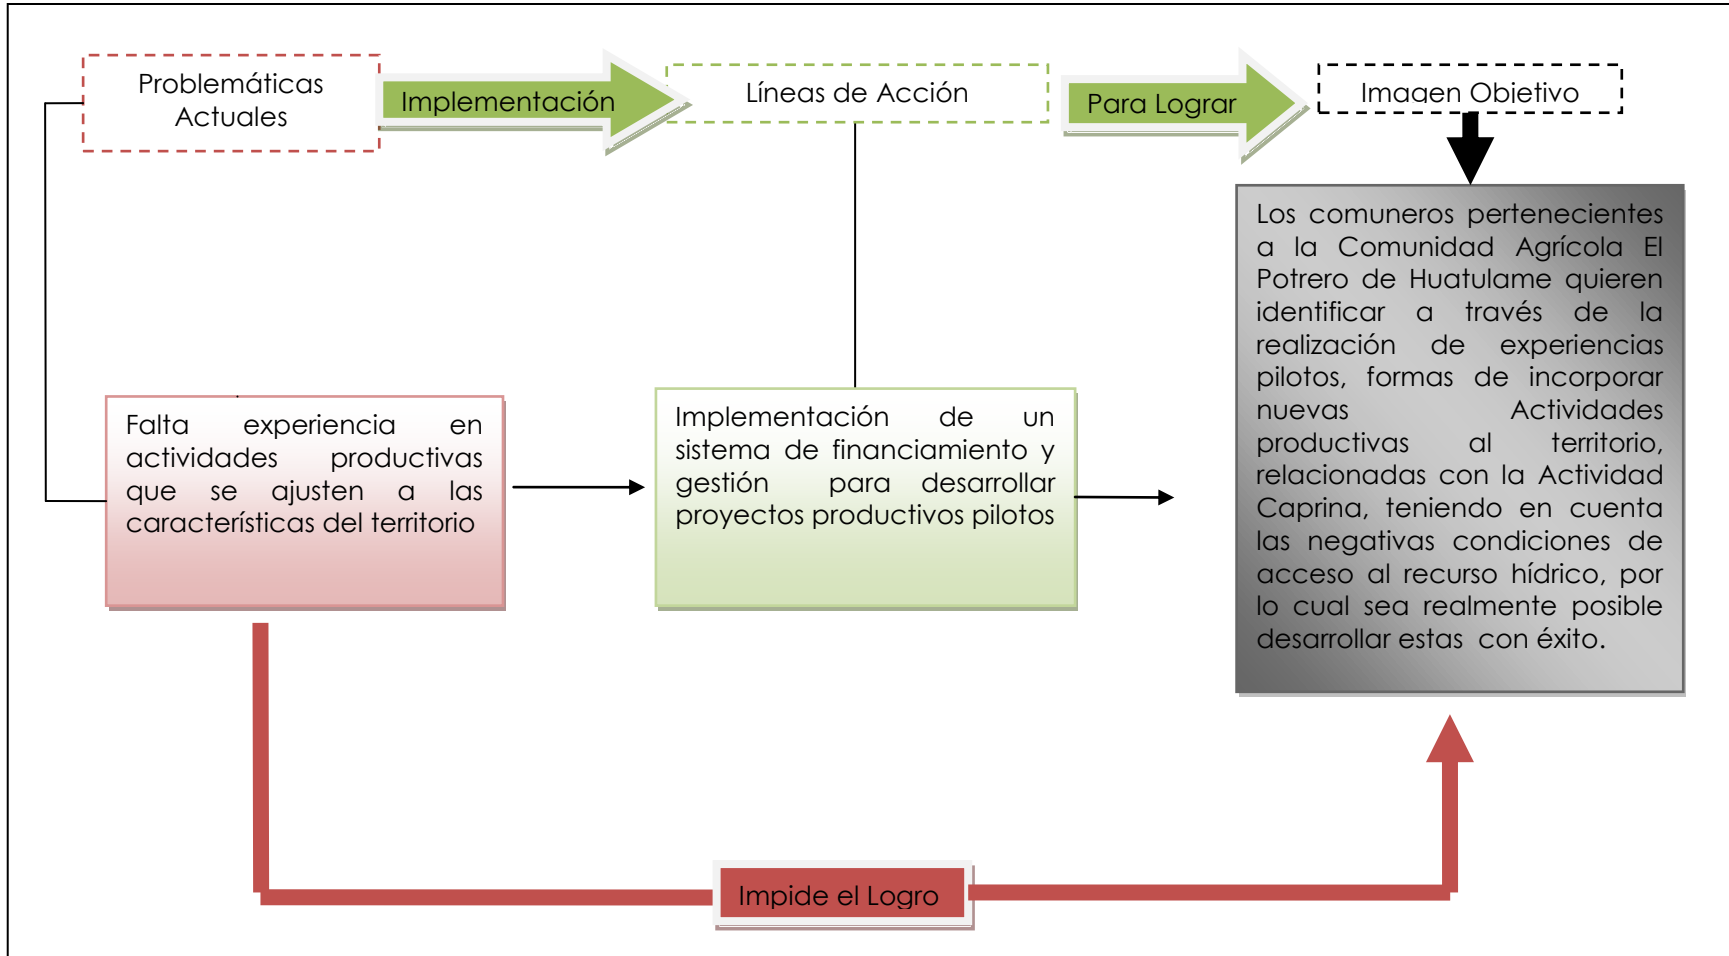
Problemáticas Actuales

Implementación

Líneas de Acción

Para Lograr

Imagen Objetivo

Los comuneros pertenecientes a la Comunidad Agrícola El Potrero de Huatulame quieren identificar a través de la realización de experiencias pilotos, formas de incorporar nuevas Actividades productivas al territorio, relacionadas con la Actividad Caprina, teniendo en cuenta las negativas condiciones de acceso al recurso hídrico, por lo cual sea realmente posible desarrollar estas con éxito.

Falta experiencia en actividades productivas que se ajusten a las características del territorio

Implementación de un sistema de financiamiento y gestión para desarrollar proyectos productivos pilotos

Impide el Logro